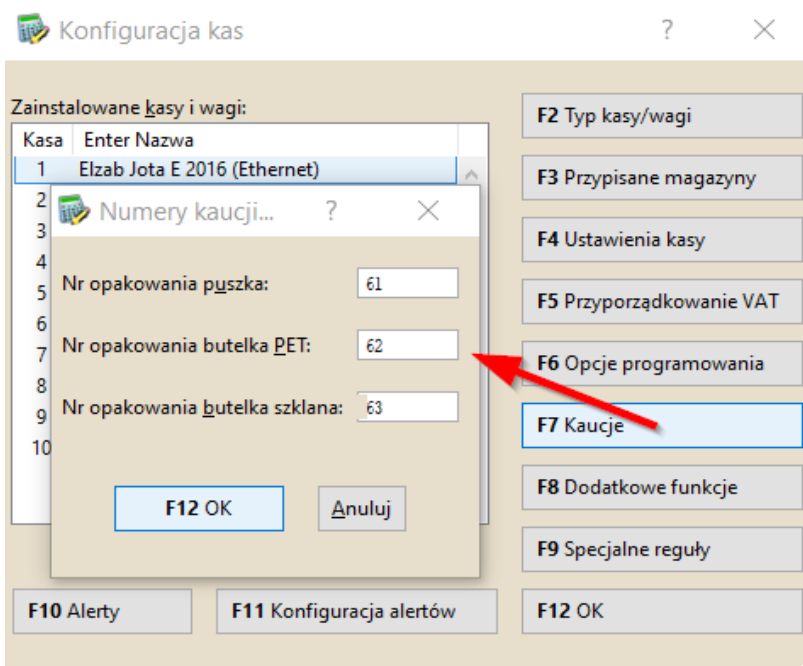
Konfiguracja kas ? ×

Zainstalowane kasy i wagi:

| Kasa | Enter Nazwa |
|---|---|
| 1 | Elzab Jota E 2016 (Ethernet) |
| 2 | |
| 3 | |
| 4 | |
| 5 | |
| 6 | |
| 7 | |
| 8 | |
| 9 | |
| 10 | |

Numery kaucji... ? ×

Nr opakowania puszka: 61

Nr opakowania butelka PET: 62

Nr opakowania butelka szklana: 63

F12 OK

Anuluj

F2 Typ kasy/wagi

F3 Przypisane magazyny

F4 Ustawienia kasy

F5 Przyporządkowanie VAT

F6 Opcje programowania

F7 Kaucje

F8 Dodatkowe funkcje

F9 Specjalne reguły

F10 Alerty

F11 Konfiguracja alertów

F12 OK